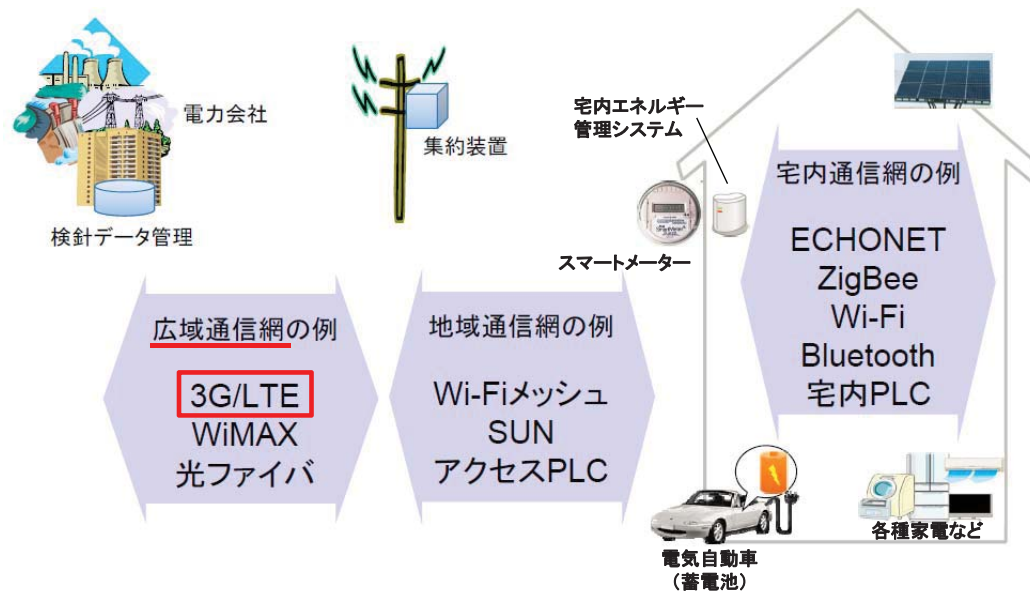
電力会社

検針データ管理

集約装置

宅内エネルギー管理システム

スマートメーター

宅内通信網の例

ECHONET
ZigBee
Wi-Fi
Bluetooth
宅内PLC

広域通信網の例

3G/LTE
WiMAX
光ファイバ

地域通信網の例

Wi-Fiメッシュ
SUN
アクセスPLC

電気自動車
（蓄電池）

各種家電など